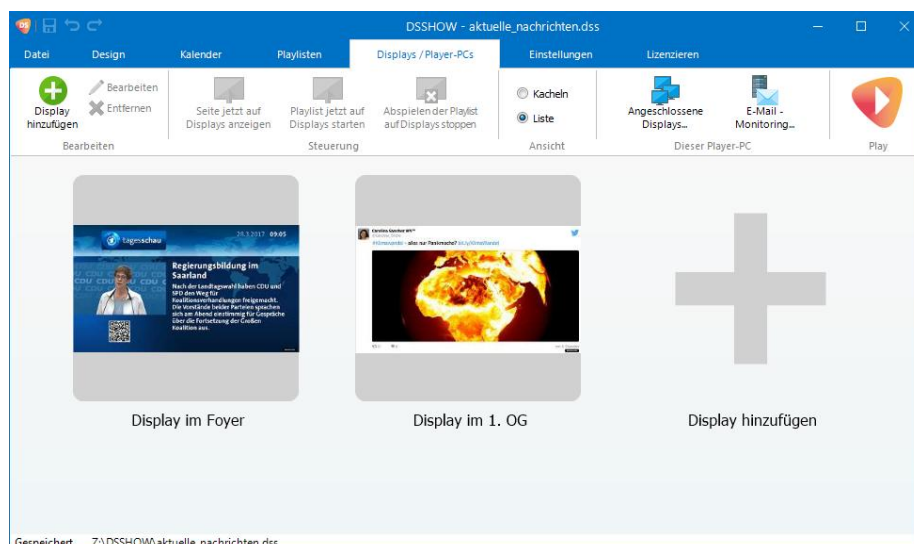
DSSHOW - aktuelle_nachrichten.dss

Datei Design Kalender Playlisten Displays / Player-PCs Einstellungen Lizenzieren

Display hinzufügen
Bearbeiten
Entfernen
Bearbeiten

Seite jetzt auf Displays anzeigen
Playlist jetzt auf Displays starten
Abspielen der Playlist auf Displays stoppen
Steuerung

Kacheln
Liste
Ansicht

Angeschlossene Displays...
E-Mail - Monitoring...
Dieser Player-PC

Play

tagesschau
20.3.2017 09:05
Regierungsbildung im Saarland
Nach der Landtagswahl haben CDU und SPD den Weg für Koalitionsverhandlungen freigemacht. Die Vorstände beider Parteien sprachen sich am Abend einstimmig für Gespräche über die Fortsetzung der Großen Koalition aus.

Display im Foyer

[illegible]

Display im 1. OG

Display hinzufügen

Gespeichert Z:\DSSHOW\aktuelle_nachrichten.dss